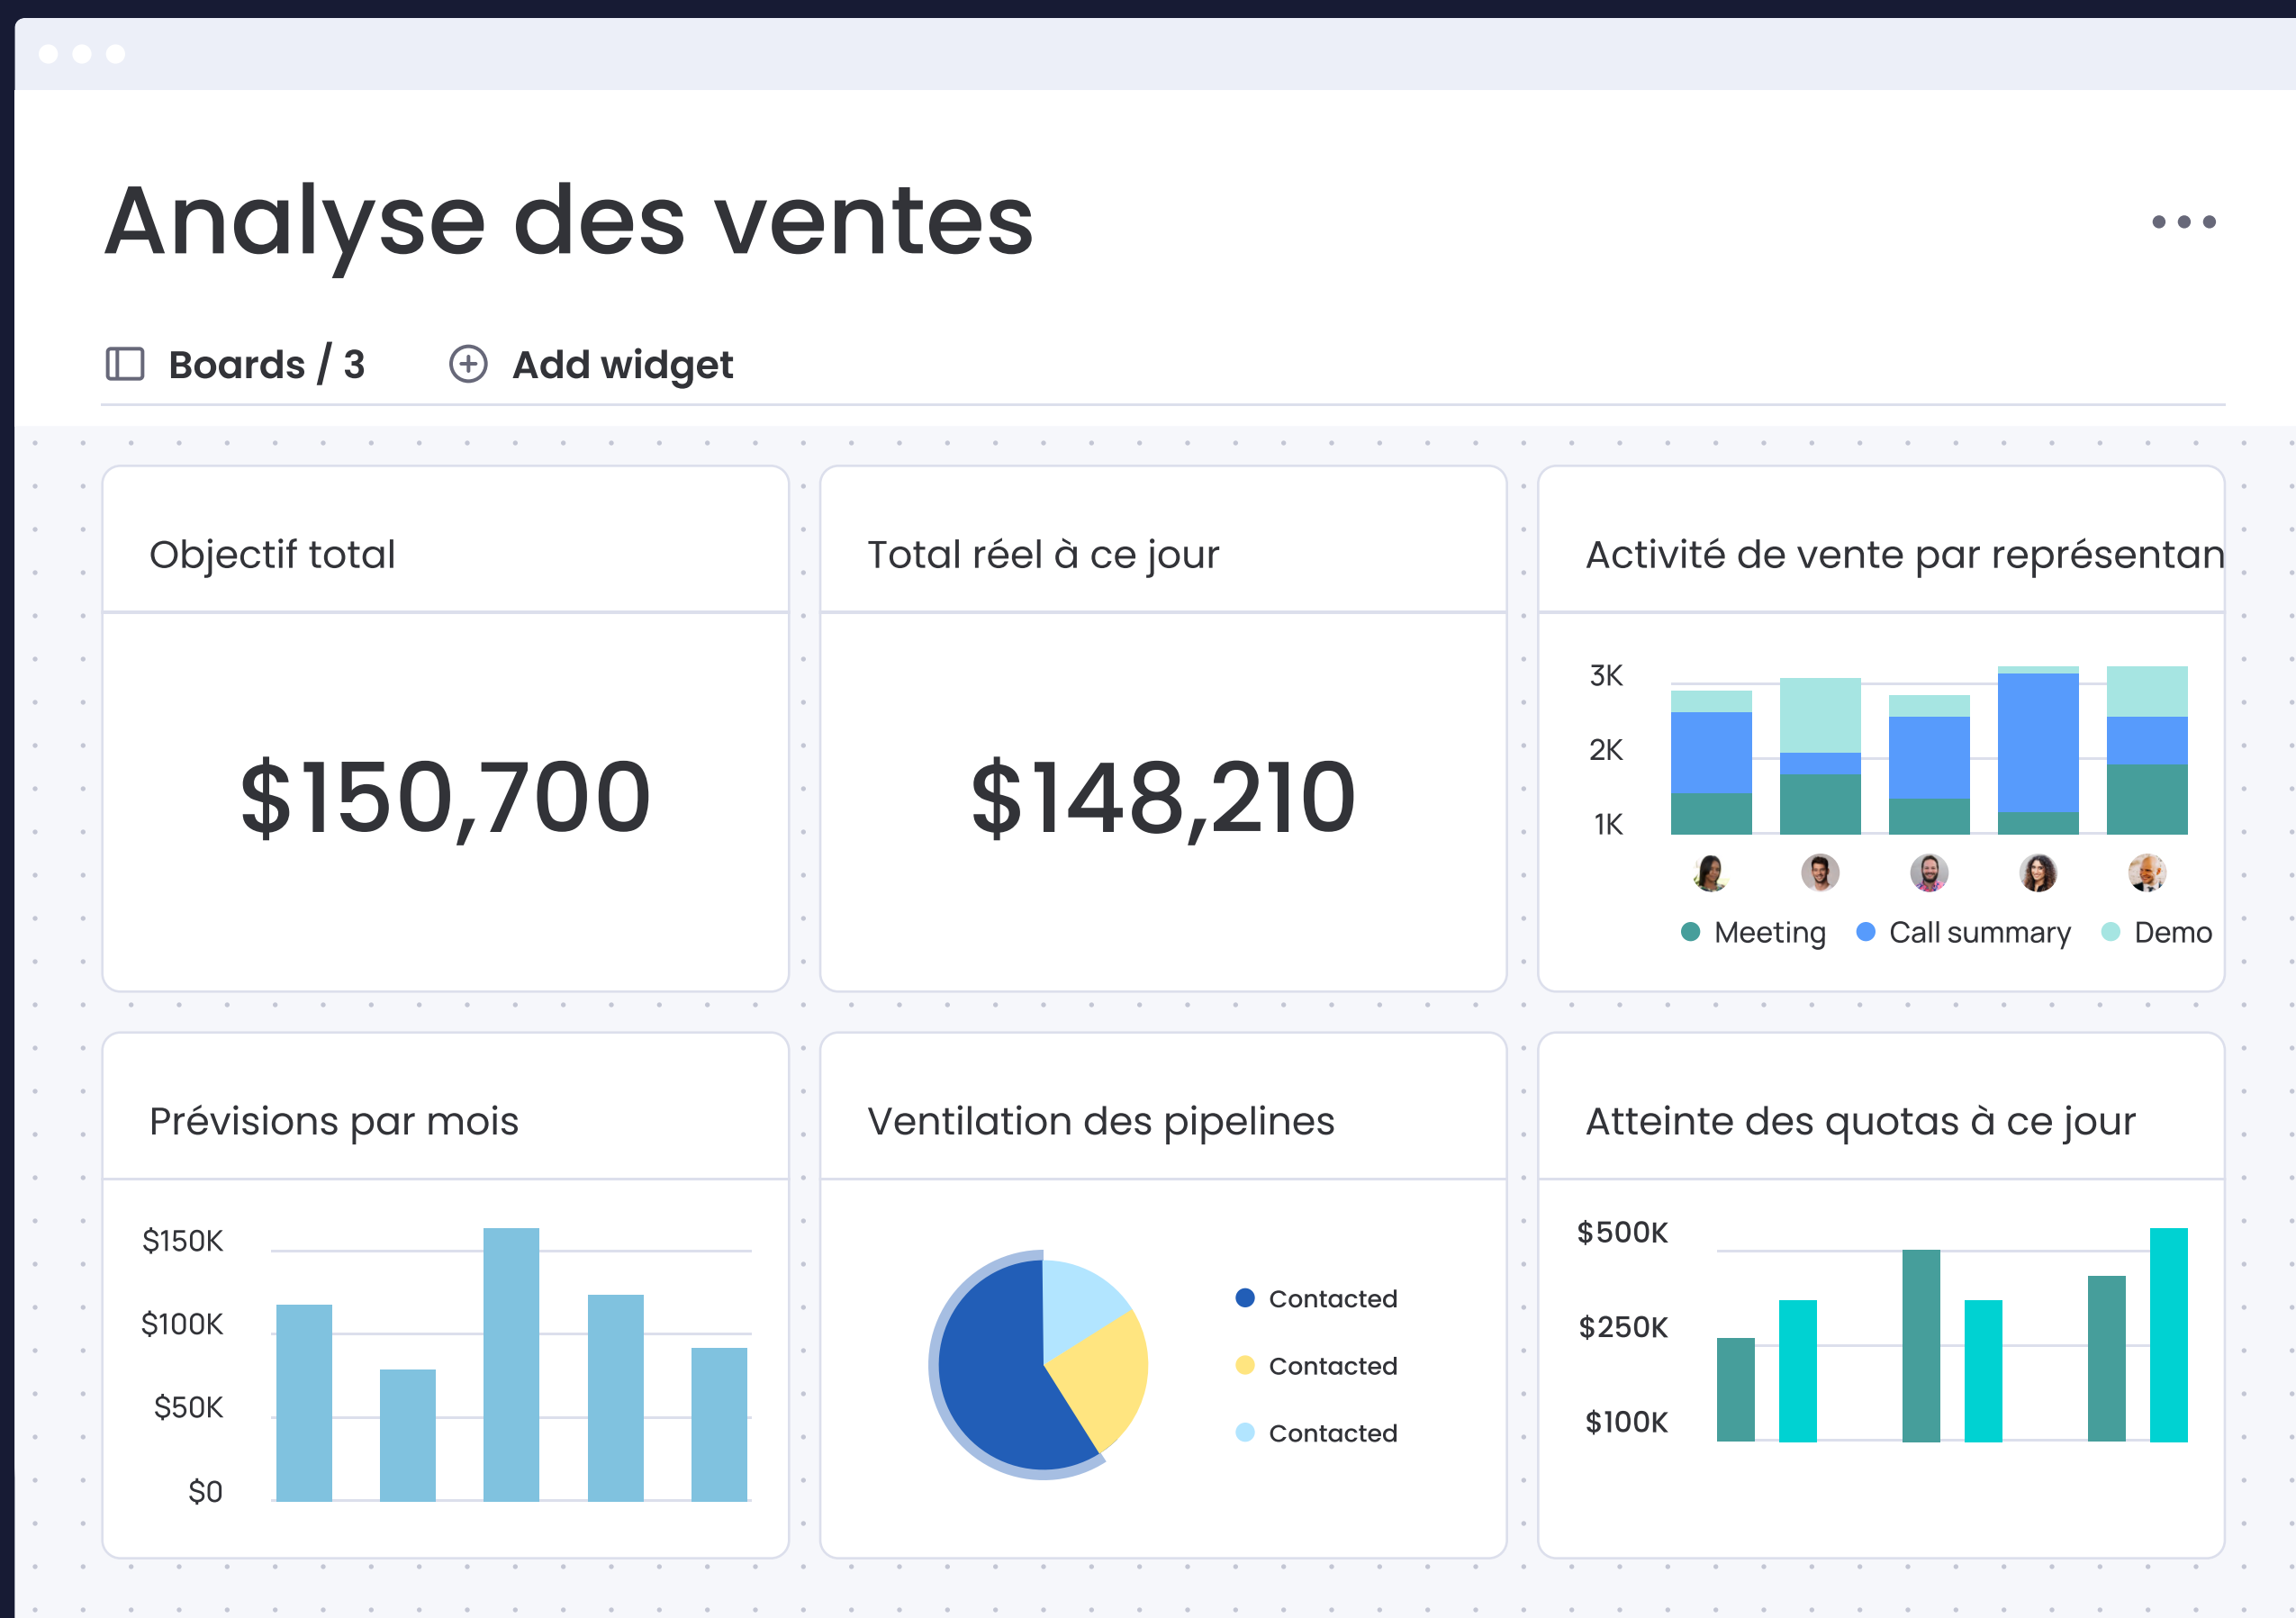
Analyse des ventes

Boards / 3 Add widget

Objectif total

$150,700

Total réel à ce jour

$148,210

Activité de vente par représentan

3K
2K
1K

Meeting Call summary Demo

Prévisions par mois

$150K
$100K
$50K
$0

Ventilation des pipelines

Contacted
Contacted
Contacted

Atteinte des quotas à ce jour

$500K
$250K
$100K